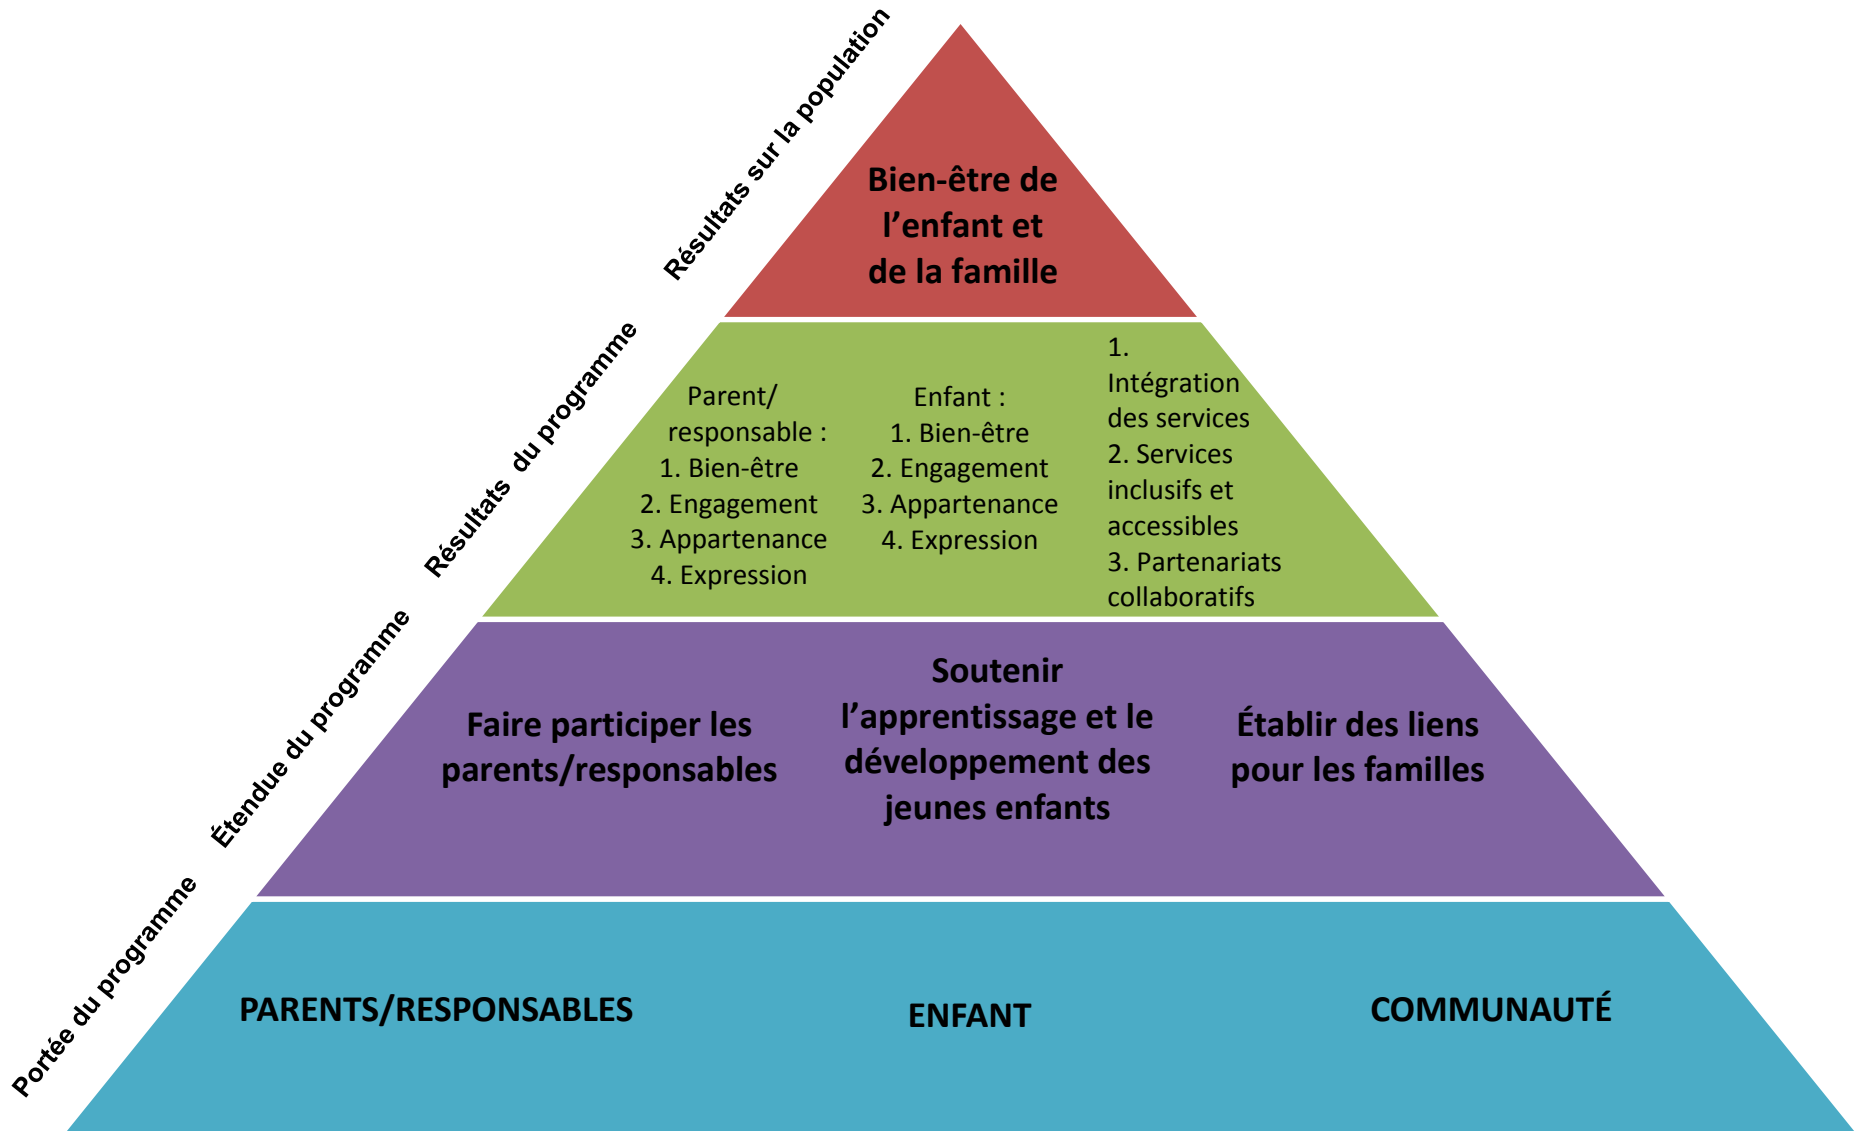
Résultats sur la population

Bien-être de l’enfant et de la famille

Résultats du programme

Parent/ responsable :
1. Bien-être
2. Engagement
3. Appartenance
4. Expression

Enfant :
1. Bien-être
2. Engagement
3. Appartenance
4. Expression

1. Intégration des services
2. Services inclusifs et accessibles
3. Partenariats collaboratifs

Étendue du programme

Faire participer les parents/responsables

Soutenir l’apprentissage et le développement des jeunes enfants

Établir des liens pour les familles

Portée du programme

PARENTS/RESPONSABLES

ENFANT

COMMUNAUTÉ